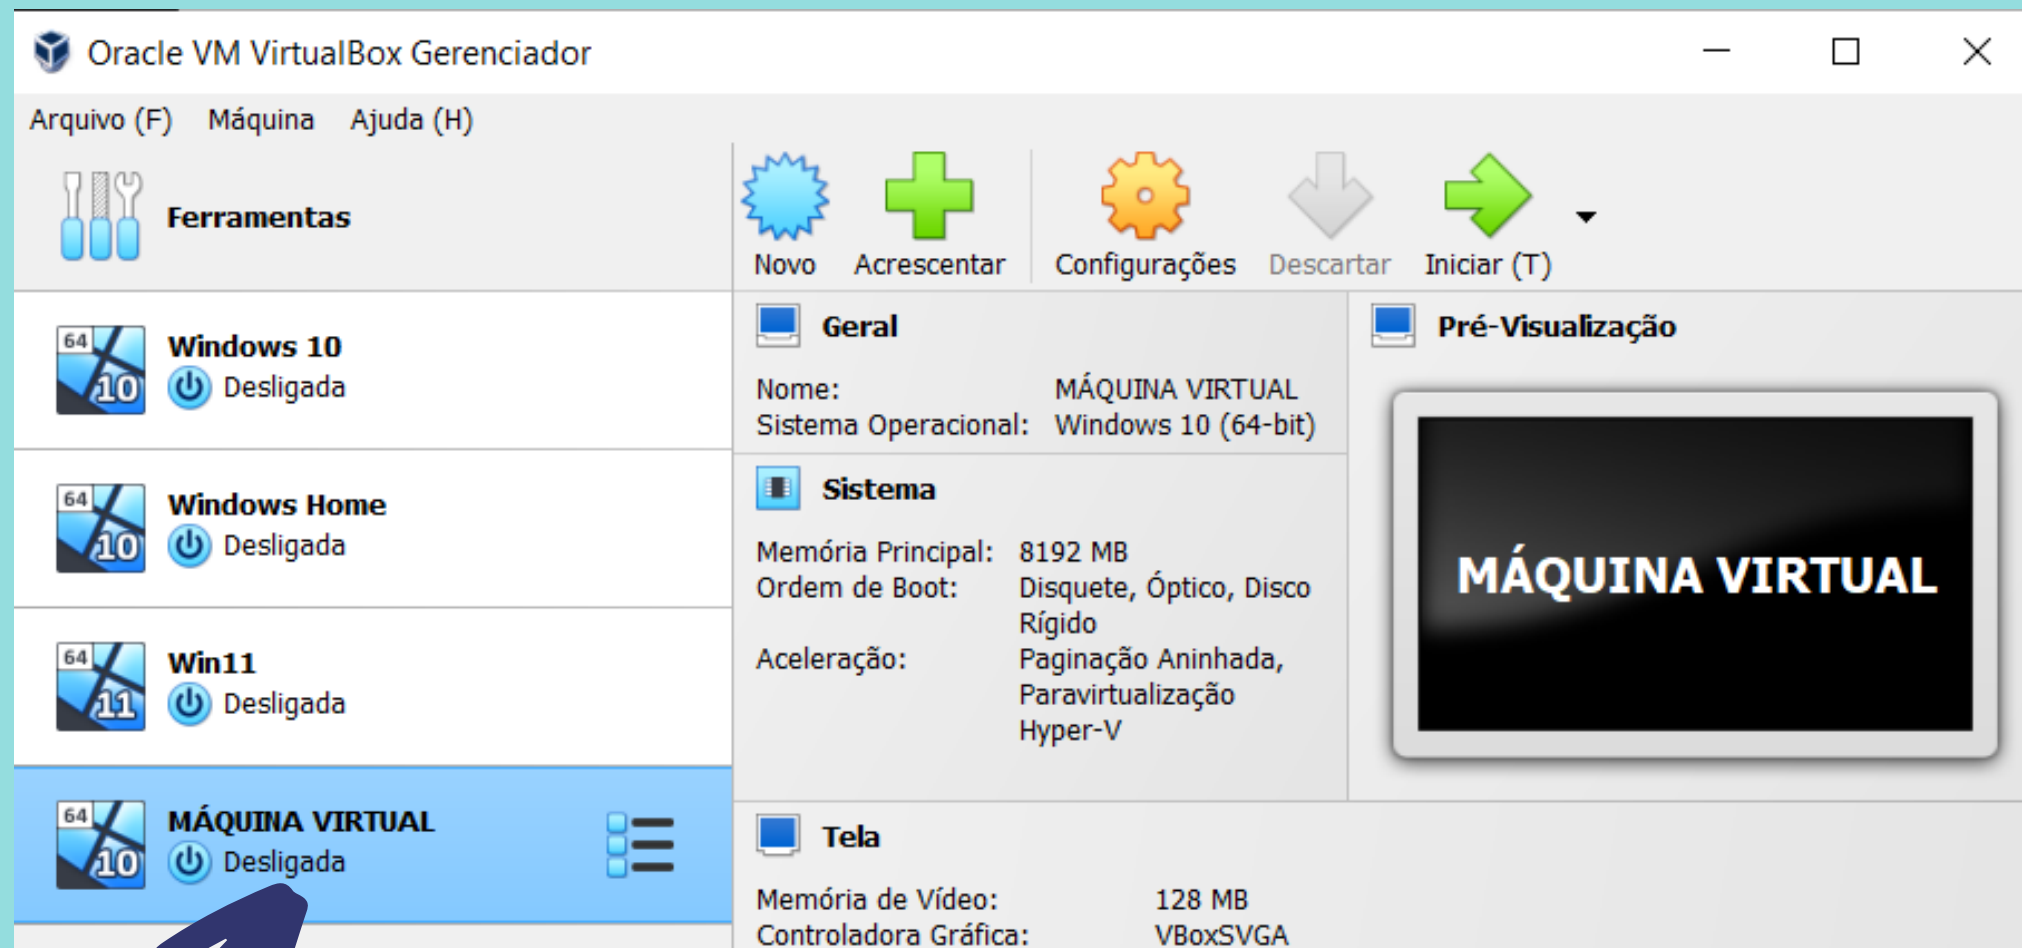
Oracle VM VirtualBox Gerenciador

Arquivo (F) Máquina Ajuda (H)

Ferramentas

Novo Acrescentar Configurações Descartar Iniciar (T)

64 10 Windows 10
Desligada

64 10 Windows Home
Desligada

64 11 Win11
Desligada

64 10 MÁQUINA VIRTUAL
Desligada

Geral

Nome: MÁQUINA VIRTUAL
Sistema Operacional: Windows 10 (64-bit)

Sistema

Memória Principal: 8192 MB
Ordem de Boot: Disquete, Óptico, Disco Rígido
Aceleração: Paginação Aninhada, Paravirtualização Hyper-V

Pré-Visualização

MÁQUINA VIRTUAL

Tela

Memória de Vídeo: 128 MB
Controladora Gráfica: VBoxSVGA